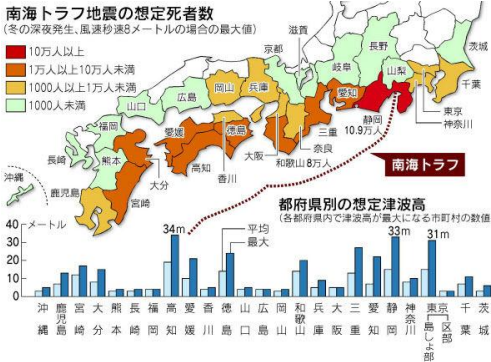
南海トラフ地震の想定死者数
（冬の深夜発生、風速秒速8メートルの場合の最大値）

10万人以上
1万人以上10万人未満
1000人以上1万人未満
1000人未満

滋賀
京都
長野
茨城
山口
広島
岡山
兵庫
岐阜
山梨
千葉
福岡
愛知
東京
愛媛
徳島
三重
静岡 10.9万人
神奈川
長崎
熊本
高知
大阪
奈良
香川
和歌山 8万人
大分
沖縄
鹿児島
宮崎

南海トラフ

都府県別の想定津波高
（各都府県内で津波高が最大になる市町村の数値）

メートル
40
30
20
10
0
34m
33m
31m
平均
最大

沖縄
鹿児島
宮崎
大分
熊本
長崎
福岡
高知
愛媛
香川
徳島
山口
広島
岡山
和歌山
兵庫
大阪
三重
愛知
静岡
神奈川
東京（区部）
東京（島しょ部）
千葉
茨城